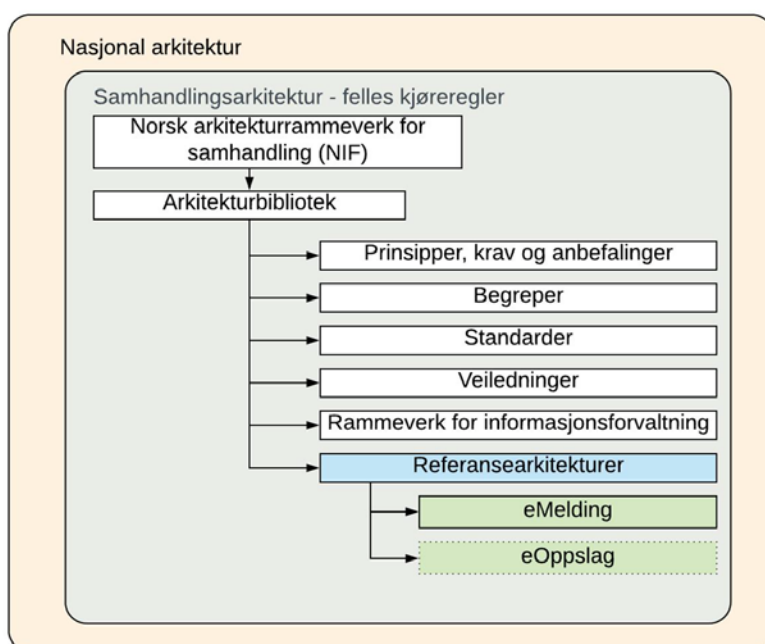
Nasjonal arkitektur

Samhandlingsarkitektur - felles kjøreregler

Norsk arkitekturrammeverk for samhandling (NIF)

Arkitekturbibliotek

Prinsipper, krav og anbefalinger

Begreper

Standarder

Veiledninger

Rammeverk for informasjonsforvaltning

Referansearkitekturer

eMelding

eOppslag